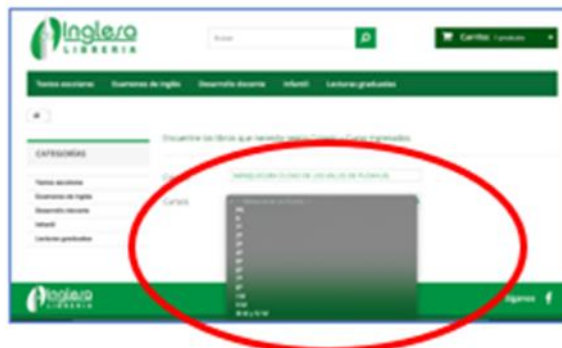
Inglesa
LIBRERIA

Buscar

Carrito 0 producto

Textos escolares
Examenes de inglés
Desarrollo docente
Infantil
Lecturas graduadas

CATEGORÍAS

Textos escolares
Examenes de inglés
Desarrollo docente
Infantil
Lecturas graduadas

Encuentre los libros que necesita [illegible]

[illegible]

Cursos

Inglesa
LIBRERIA

Síguenos